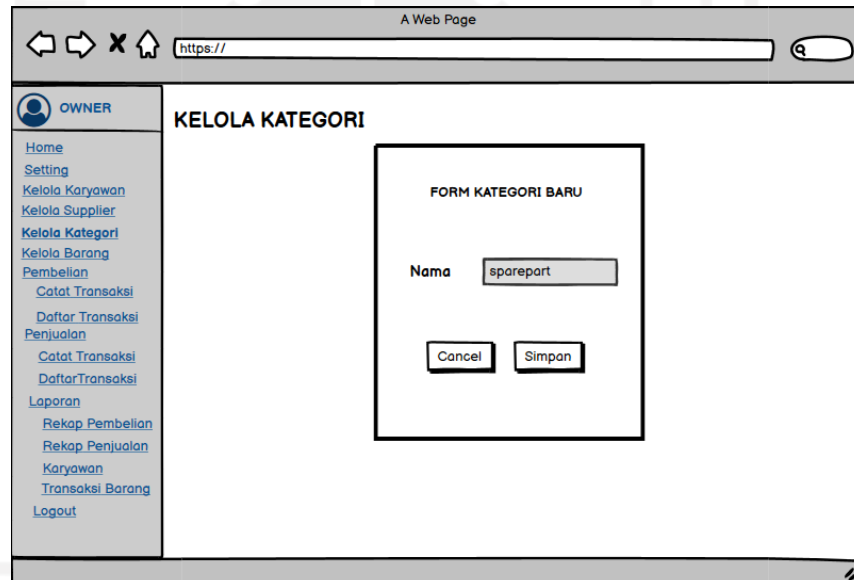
A Web Page

https://

OWNER

Home
Setting
Kelola Karyawan
Kelola Supplier
Kelola Kategori
Kelola Barang
Pembelian
Catat Transaksi
Daftar Transaksi
Penjualan
Catat Transaksi
DaftarTransaksi
Laporan
Rekap Pembelian
Rekap Penjualan
Karyawan
Transaksi Barang
Logout

KELOLA KATEGORI

FORM KATEGORI BARU

Nama sparepart

Cancel Simpan